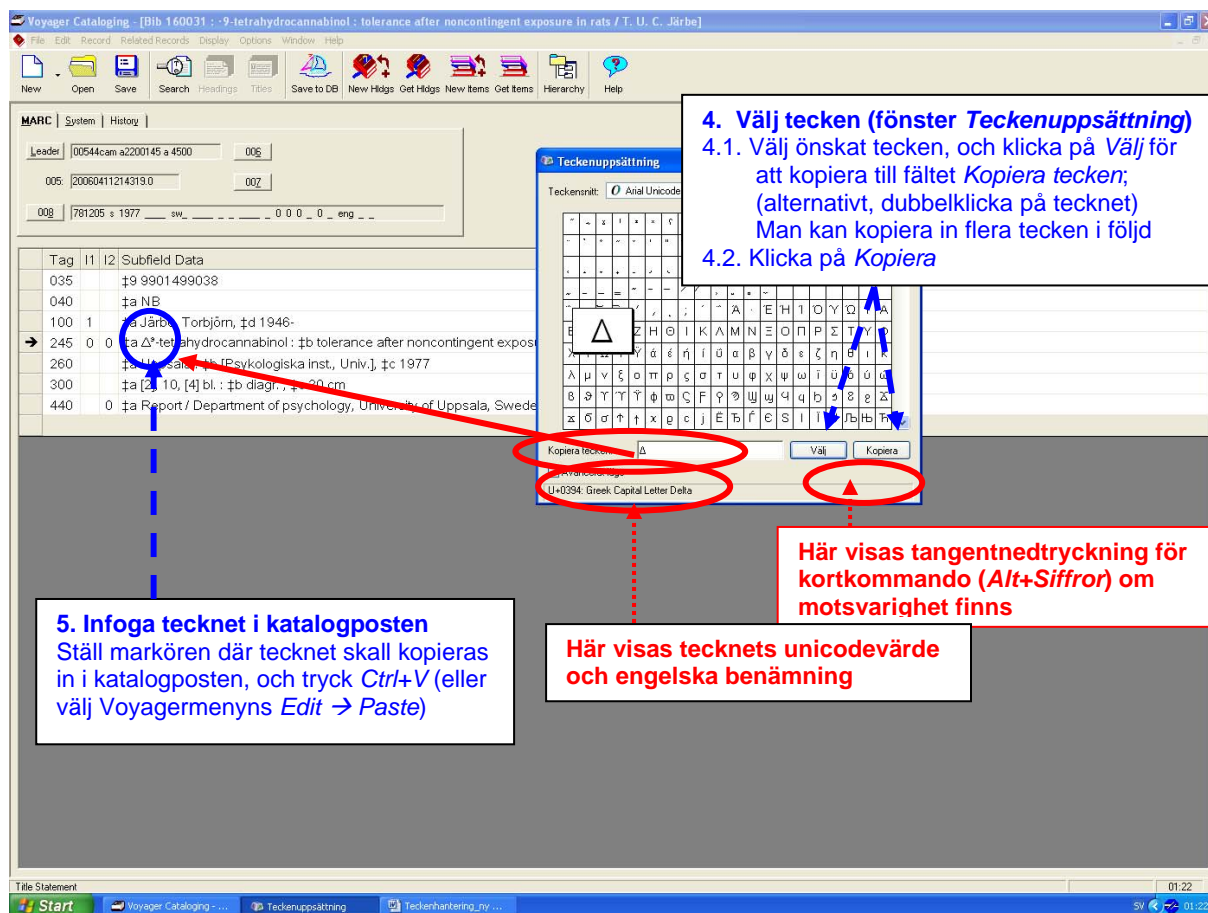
Voyager Cataloging - [Bib 160031 : -9-tetrahydrocannabinol : tolerance after noncontingent exposure in rats / T. U. C. Järbe]

File Edit Record Related Records Display Options Window Help

New Open Save Search Headings Titles Save to DB New Hldgs Get Hldgs New Items Get Items Hierarchy Help

MARC | System | History |

Leader 00544cam a2200145 a 4500 006

005: 20060411214319.0 007

008 781205 s 1977 ___ sw_ ___ _ _ _ ___ _ 0 0 0 _ 0 _ eng _ _

| Tag | I1 | I2 | Subfield Data |
|---|---|---|---|
| 035 | | | ‡9 9901499038 |
| 040 | | | ‡a NB |
| 100 | 1 | | ‡a Järbe, Torbjörn, ‡d 1946- |
| 245 | 0 | 0 | ‡a Δ⁹-tetrahydrocannabinol : ‡b tolerance after noncontingent exposu |
| 260 | | | ‡a Uppsala : ‡b [Psykologiska inst., Univ.], ‡c 1977 |
| 300 | | | ‡a [2], 10, [4] bl. : ‡b diagr. ; ‡c 30 cm |
| 440 | | 0 | ‡a Report / Department of psychology, University of Uppsala, Swede |

Teckenuppsättning

Teckensnitt: Arial Unicode

Δ

Kopiera tecken: Δ

Välj Kopiera

Avancerat läge

U+0394: Greek Capital Letter Delta

4. Välj tecken (fönster Teckenuppsättning)
4.1. Välj önskat tecken, och klicka på Välj för att kopiera till fältet Kopiera tecken; (alternativt, dubbelklicka på tecknet) Man kan kopiera in flera tecken i följd
4.2. Klicka på Kopiera

Här visas tangentnedtryckning för kortkommando (Alt+Siffror) om motsvarighet finns

5. Infoga tecknet i katalogposten
Ställ markören där tecknet skall kopieras in i katalogposten, och tryck Ctrl+V (eller välj Voyagermenyns Edit → Paste)

Här visas tecknets unicodevärde och engelska benämning

Title Statement 01:22

Start Voyager Cataloging - ... Teckenuppsättning Teckenhantering_ny ... SV 01:22